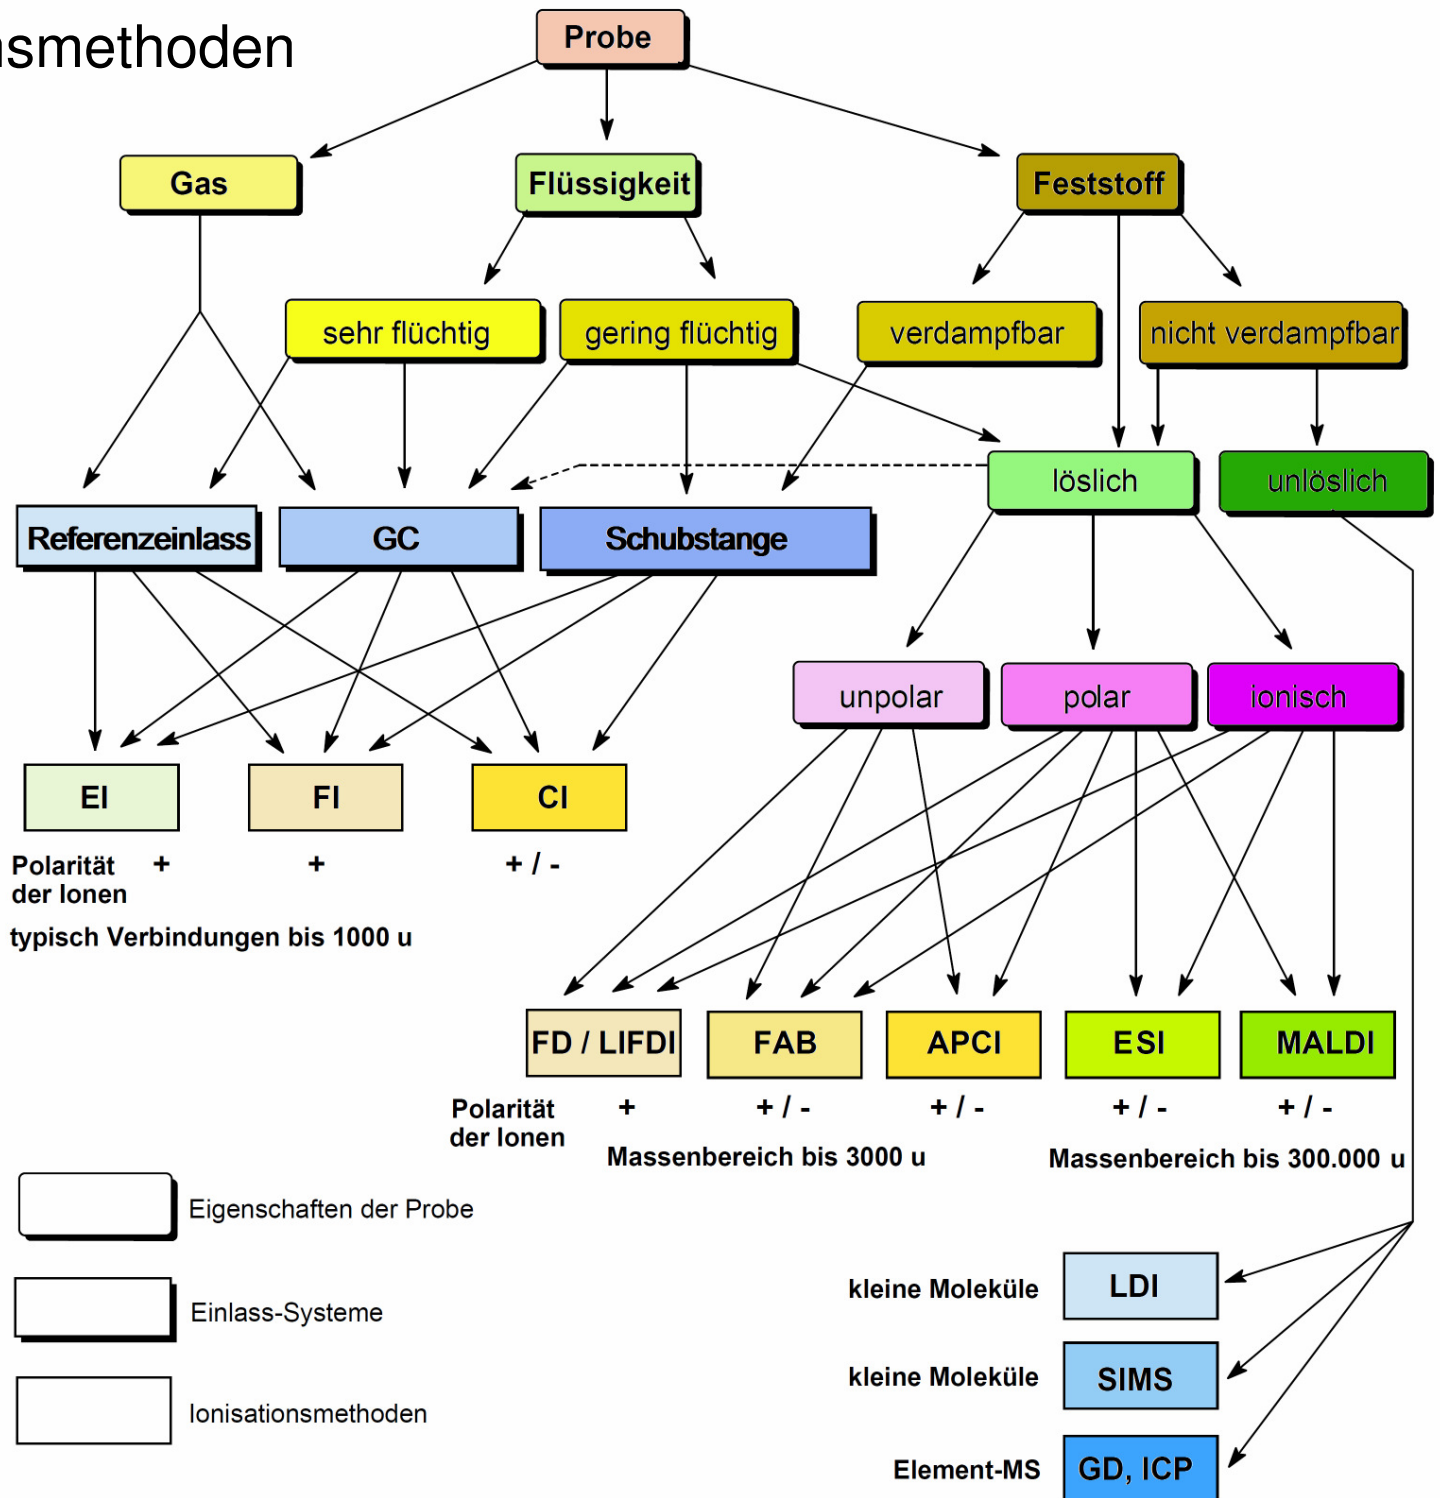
smethoden

Probe

Gas

Flüssigkeit

Feststoff

sehr flüchtig

gering flüchtig

verdampfbar

nicht verdampfbar

löslich

unlöslich

Referenzeinlass

GC

Schubstange

unpolar

polar

ionisch

EI

FI

CI

Polarität der Ionen + + + / -

typisch Verbindungen bis 1000 u

FD / LIFDI

FAB

APCI

ESI

MALDI

Polarität der Ionen + + / - + / - + / - + / -

Massenbereich bis 3000 u

Massenbereich bis 300.000 u

Eigenschaften der Probe

Einlass-Systeme

Ionisationsmethoden

kleine Moleküle LDI

kleine Moleküle SIMS

Element-MS GD, ICP